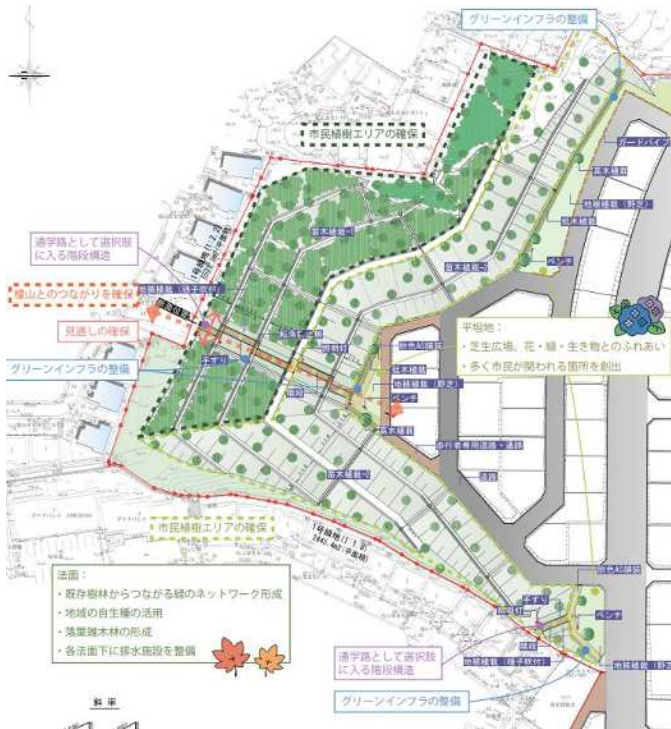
グリーンインフラの整備

市民植樹エリアの確保

ガードパイプ

高木植栽

地被植栽（野芝）

低木植栽

通学路として選択肢に入る階段構造

高木植栽

高木植栽

ベンチ

裏山とのつながりを確保

地被植栽（法面吹付）

見通しの確保

低木植栽

照明灯

手すり

グリーンインフラの整備

平坦地：
・芝生広場、花・緑・生き物とのふれあい
・多く市民が関われる箇所を創出

車止め

低木植栽

地被植栽（野芝）

ベンチ

階段

高木植栽

歩行者専用道路＋通路

高木植栽

高木植栽

市民植樹エリアの確保

法面：
・既存樹林からつながる緑のネットワーク形成
・地域の自生種の活用
・落葉雑木林の形成
・各法面下に排水施設を整備

車止め

手すり

照明灯

ベンチ

階段

地被植栽（張芝吹付）

地被植栽（野芝）

通学路として選択肢に入る階段構造

グリーンインフラの整備

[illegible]